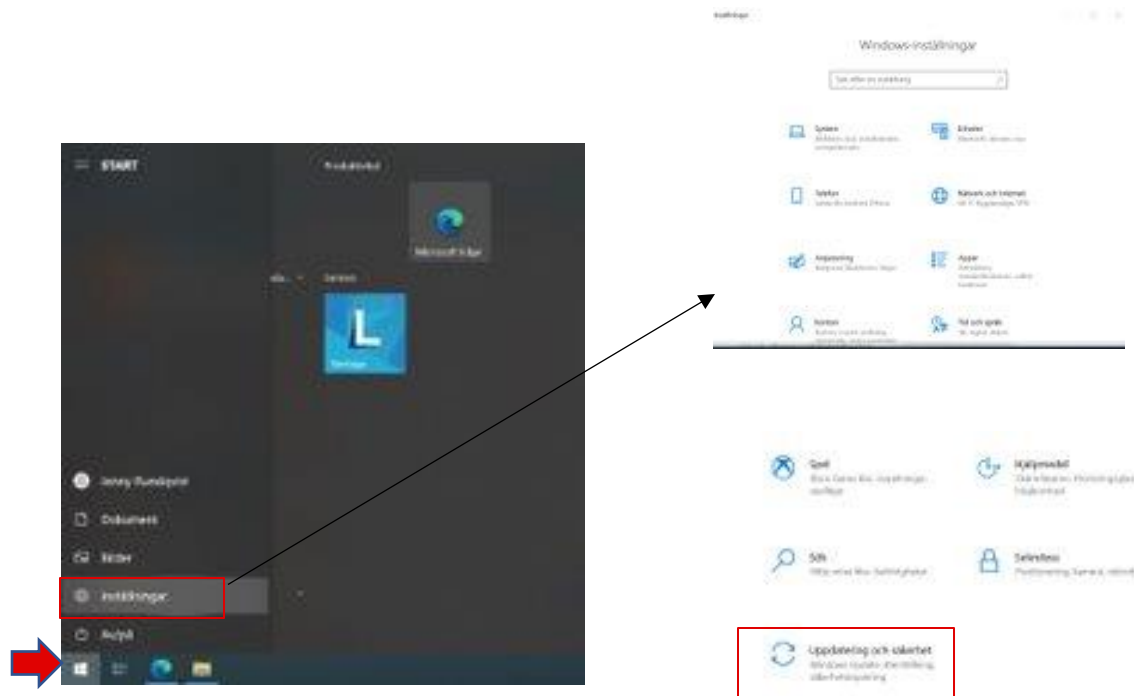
START

Produktivitet

Microsoft Edge

Senaste

Inställningar

Windows-inställningar

Sök efter en inställning

System

Enheter

Telefon

Nätverk och Internet

Anpassning

Appar

Konton

Tid och språk

Spel

Hjälpmedel

Sök

Sekretess

Uppdatering och säkerhet

Dokument

Bilder

Inställningar

Avstängning